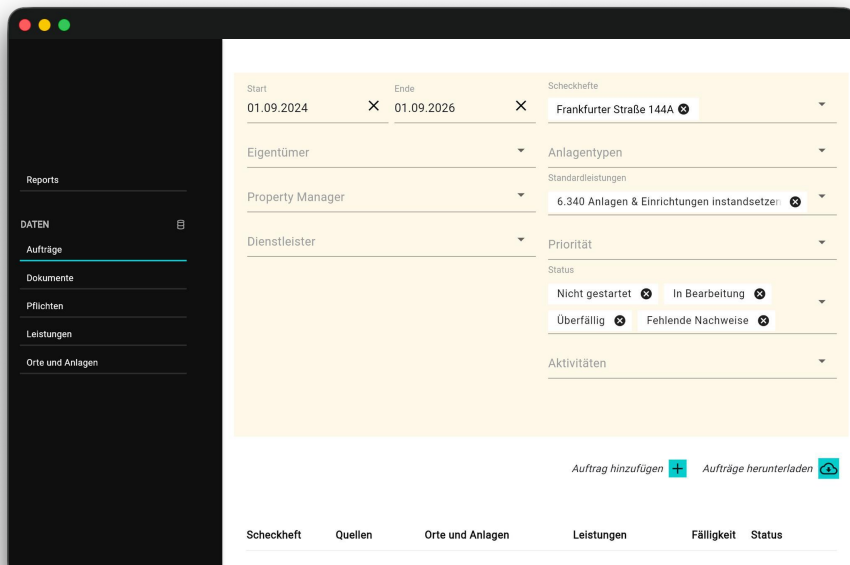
Reports

DATEN

Aufträge

Dokumente

Pflichten

Leistungen

Orte und Anlagen

Start
01.09.2024

Ende
01.09.2026

Scheckhefte
Frankfurter Straße 144A

Eigentümer

Anlagentypen

Property Manager

Standardleistungen
6.340 Anlagen & Einrichtungen instandsetzen

Dienstleister

Priorität

Status
Nicht gestartet
In Bearbeitung
Überfällig
Fehlende Nachweise

Aktivitäten

Auftrag hinzufügen

Aufträge herunterladen

| Scheckheft | Quellen | Orte und Anlagen | Leistungen | Fälligkeit | Status |
|---|---|---|---|---|---|